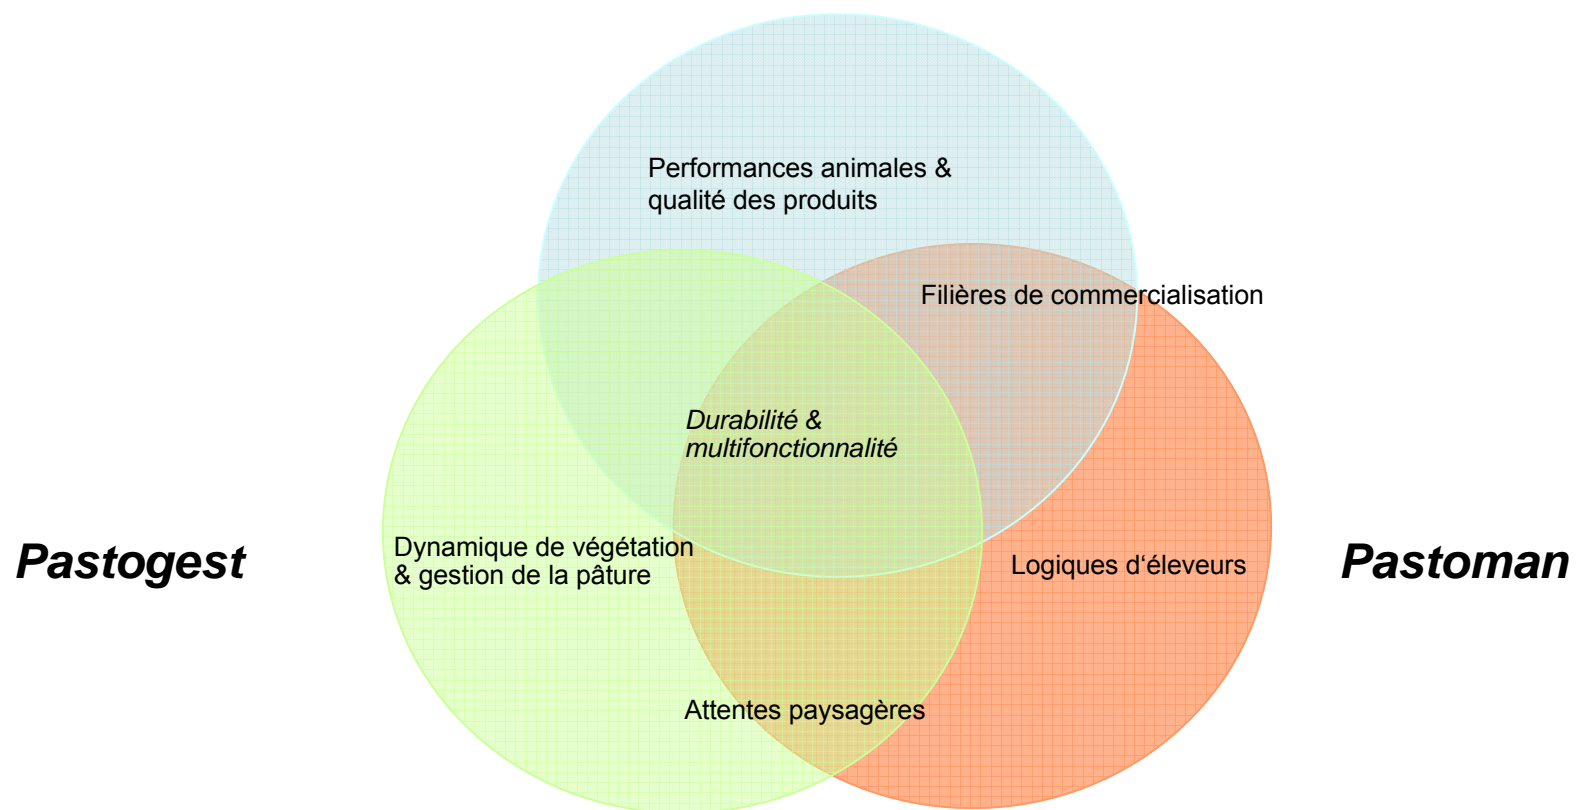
Performances animales & qualité des produits

Filières de commercialisation

*Durabilité & multifonctionnalité*

**Pastogest**

Dynamique de végétation & gestion de la pâture

Logiques d'éleveurs

**Pastoman**

Attentes paysagères